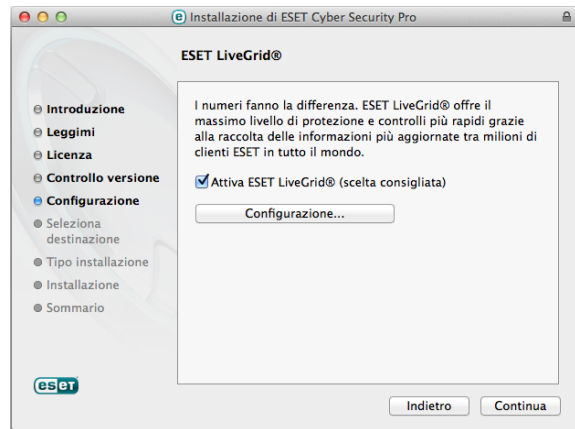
Installazione di ESET Cyber Security Pro

ESET LiveGrid®

Introduzione
Leggimi
Licenza
Controllo versione
Configurazione
Seleziona destinazione
Tipo installazione
Installazione
Sommario

I numeri fanno la differenza. ESET LiveGrid® offre il massimo livello di protezione e controlli più rapidi grazie alla raccolta delle informazioni più aggiornate tra milioni di clienti ESET in tutto il mondo.

Attiva ESET LiveGrid® (scelta consigliata)

Configurazione...

eset

Indietro
Continua